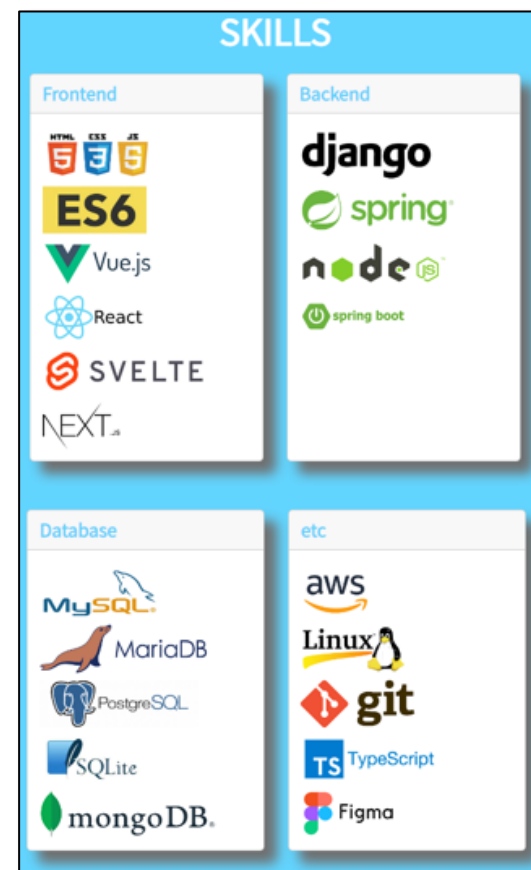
SKILLS

Frontend

HTML 5 CSS 3 JS 5

ES6

Vue.js

React

SVELTE

NEXT.js

Backend

django

spring

node JS

spring boot

Database

MySQL

MariaDB

PostgreSQL

SQLite

mongoDB.

etc

aws

Linux

git

TS TypeScript

Figma